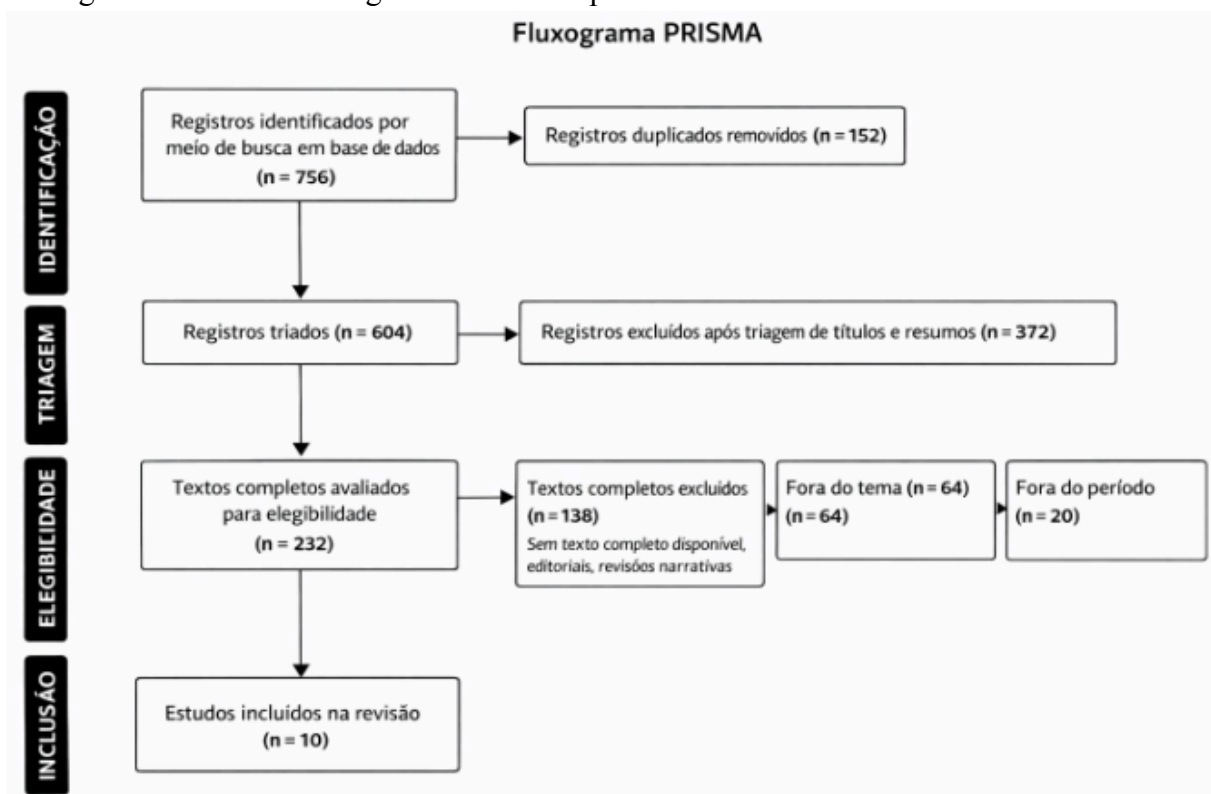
Fluxograma PRISMA

IDENTIFICAÇÃO

Registros identificados por meio de busca em base de dados (n = 756)

Registros duplicados removidos (n = 152)

TRIAGEM

Registros triados (n = 604)

Registros excluídos após triagem de títulos e resumos (n = 372)

ELEGIBILIDADE

Textos completos avaliados para elegibilidade (n = 232)

Textos completos excluídos (n = 138)
Sem texto completo disponível, editoriais, revisões narrativas

Fora do tema (n = 64) (n = 64)

Fora do período (n = 20)

INCLUSÃO

Estudos incluídos na revisão (n = 10)